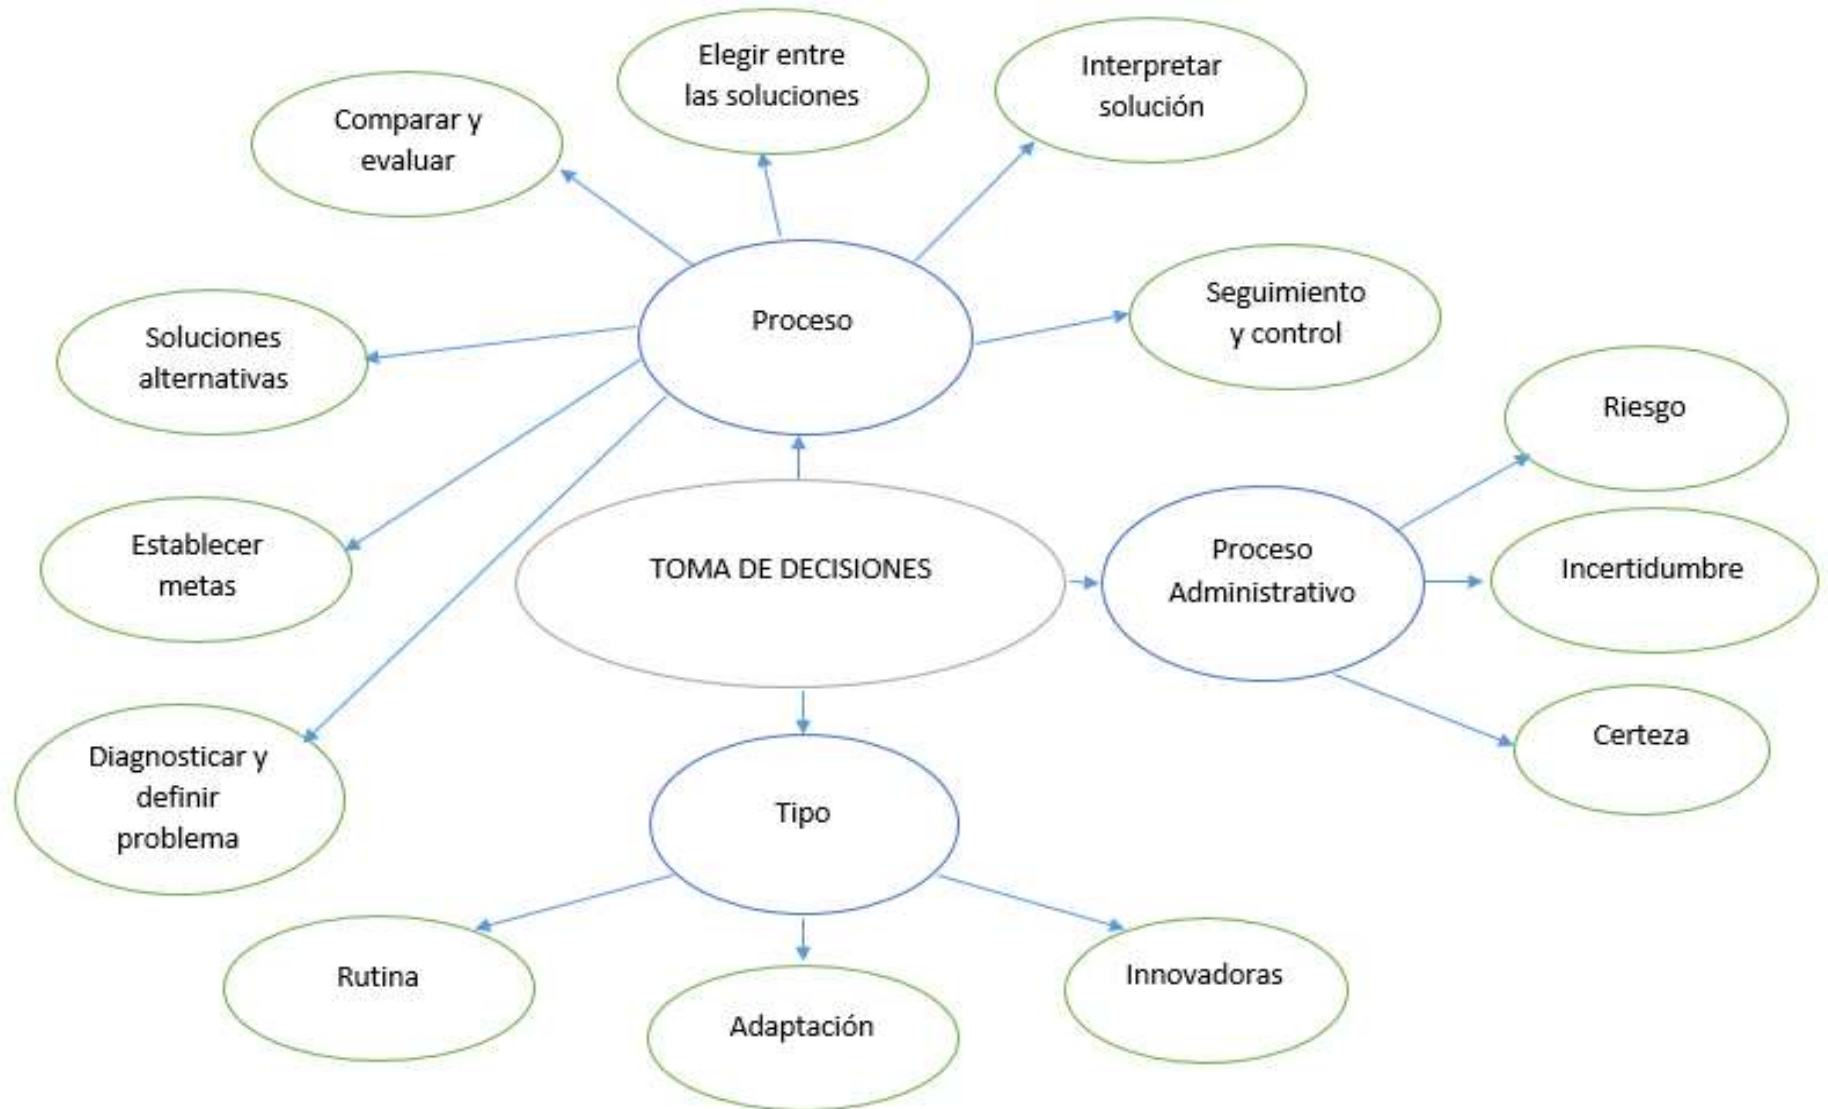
Elegir entre las soluciones

Interpretar solución

Comparar y evaluar

Proceso

Seguimiento y control

Soluciones alternativas

Riesgo

Establecer metas

TOMA DE DECISIONES

Proceso Administrativo

Incertidumbre

Diagnosticar y definir problema

Certeza

Tipo

Rutina

Adaptación

Innovadoras